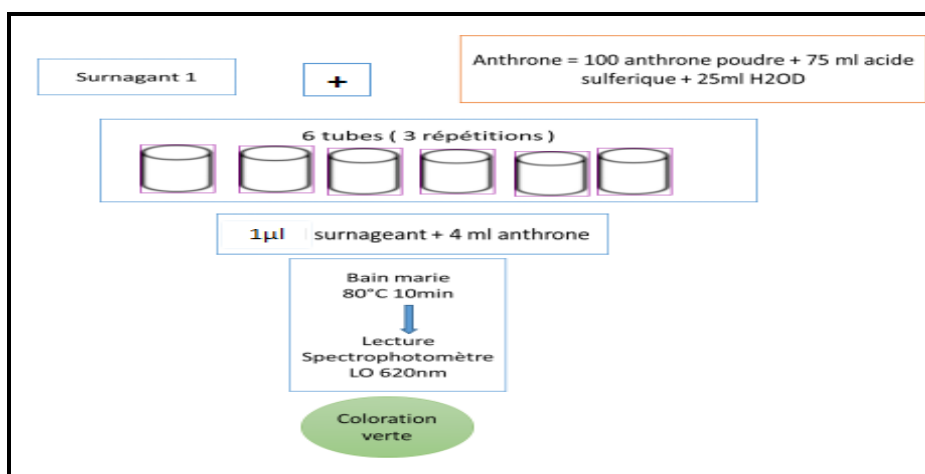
Surnagant 1

+

Anthrone = 100 anthrone poudre + 75 ml acide sulferique + 25ml H2OD

6 tubes ( 3 répétitions )

1μl surnageant + 4 ml anthrone

Bain marie
80°C 10min

Lecture
Spectrophotomètre
LO 620nm

Coloration verte